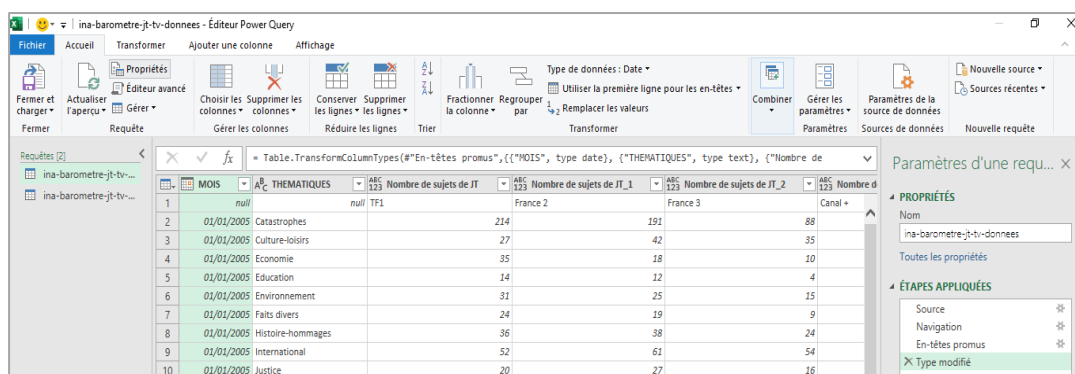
ina-barometre-jt-tv-donnees - Éditeur Power Query

Fichier | Accueil | Transformer | Ajouter une colonne | Affichage

Fermer et charger ▾ | Fermer
Actualiser l'aperçu ▾ | Propriétés | Éditeur avancé | Gérer ▾ | Requête
Choisir les colonnes ▾ | Supprimer les colonnes ▾ | Gérer les colonnes
Conserver les lignes ▾ | Supprimer les lignes ▾ | Réduire les lignes
Trier
Fractionner la colonne ▾ | Regrouper par | Type de données : Date ▾ | Utiliser la première ligne pour les en-têtes ▾ | $_{2}^{1}$ Remplacer les valeurs | Transformer
Combiner ▾
Gérer les paramètres ▾ | Paramètres
Paramètres de la source de données | Sources de données
Nouvelle source ▾ | Sources récentes ▾ | Nouvelle requête

Requêtes [2]
ina-barometre-jt-tv-...
ina-barometre-jt-tv-...

$f_x$ = Table.TransformColumnTypes(#"En-têtes promus",{{"MOIS", type date}, {"THEMATIQUES", type text}, {"Nombre de

| | MOIS | THEMATIQUES | Nombre de sujets de JT | Nombre de sujets de JT_1 | Nombre de sujets de JT_2 | Nombre d |
|---|---|---|---|---|---|---|
| 1 | null | null | TF1 | France 2 | France 3 | Canal + |
| 2 | 01/01/2005 | Catastrophes | 214 | 191 | 88 | |
| 3 | 01/01/2005 | Culture-loisirs | 27 | 42 | 35 | |
| 4 | 01/01/2005 | Economie | 35 | 18 | 10 | |
| 5 | 01/01/2005 | Education | 14 | 12 | 4 | |
| 6 | 01/01/2005 | Environnement | 31 | 25 | 15 | |
| 7 | 01/01/2005 | Faits divers | 24 | 19 | 9 | |
| 8 | 01/01/2005 | Histoire-hommages | 36 | 38 | 24 | |
| 9 | 01/01/2005 | International | 52 | 61 | 54 | |
| 10 | 01/01/2005 | Justice | 20 | 27 | 16 | |

Paramètres d'une requ... ×
PROPRIÉTÉS
Nom
ina-barometre-jt-tv-donnees
Toutes les propriétés
ÉTAPES APPLIQUÉES
Source
Navigation
En-têtes promus
× Type modifié